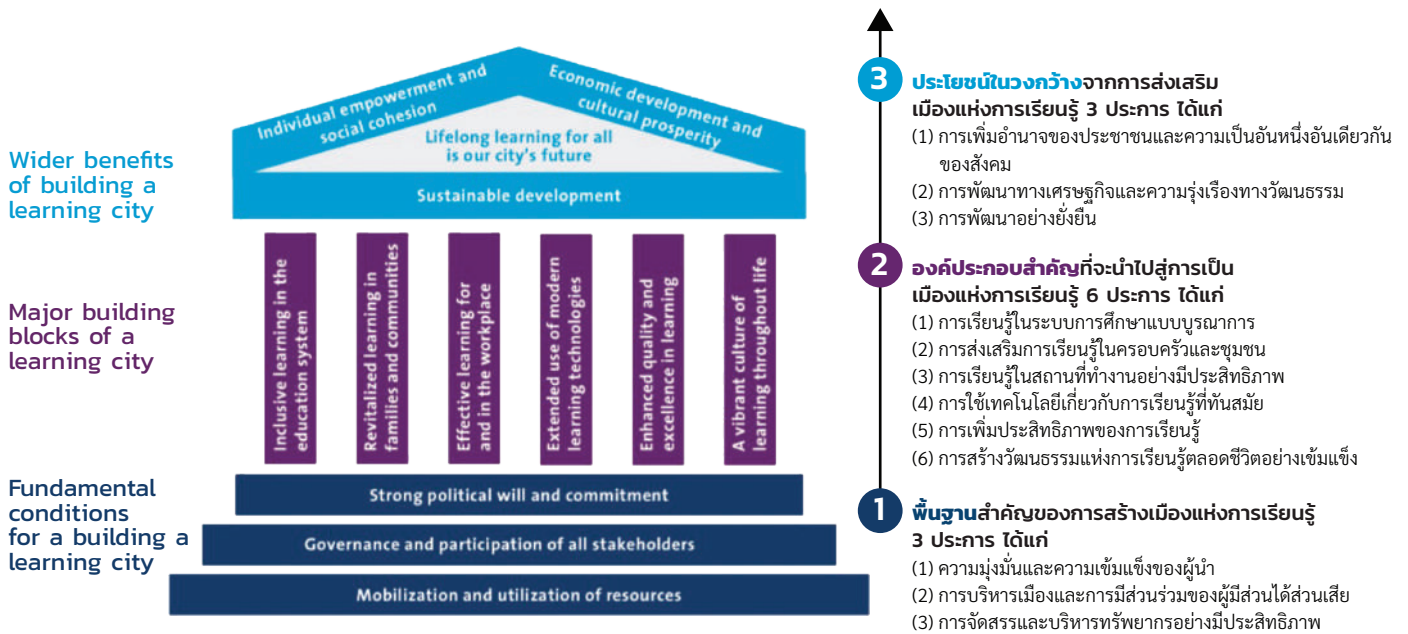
Individual empowerment and social cohesion

Economic development and cultural prosperity

Lifelong learning for all is our city's future

Sustainable development

Wider benefits of building a learning city

Inclusive learning in the education system

Revitalized learning in families and communities

Effective learning for and in the workplace

Extended use of modern learning technologies

Enhanced quality and excellence in learning

A vibrant culture of learning throughout life

Major building blocks of a learning city

Strong political will and commitment

Governance and participation of all stakeholders

Mobilization and utilization of resources

Fundamental conditions for a building a learning city

3 ประโยชน์ในวงกว้างจากการส่งเสริมเมืองแห่งการเรียนรู้ 3 ประการ ได้แก่
(1) การเพิ่มอำนาจของประชาชนและความเป็นอันหนึ่งอันเดียวกันของสังคม
(2) การพัฒนาทางเศรษฐกิจและความรุ่งเรืองทางวัฒนธรรม
(3) การพัฒนาอย่างยั่งยืน

2 องค์ประกอบสำคัญที่จะนำไปสู่การเป็นเมืองแห่งการเรียนรู้ 6 ประการ ได้แก่
(1) การเรียนรู้ในระบบการศึกษาแบบบูรณาการ
(2) การส่งเสริมการเรียนรู้ในครอบครัวและชุมชน
(3) การเรียนรู้ในสถานที่ทำงานอย่างมีประสิทธิภาพ
(4) การใช้เทคโนโลยีเกี่ยวกับการเรียนรู้ที่ทันสมัย
(5) การเพิ่มประสิทธิภาพของการเรียนรู้
(6) การสร้างวัฒนธรรมแห่งการเรียนรู้ตลอดชีวิตอย่างเข้มแข็ง

1 พื้นฐานสำคัญของการสร้างเมืองแห่งการเรียนรู้ 3 ประการ ได้แก่
(1) ความมุ่งมั่นและความเข้มแข็งของผู้นำ
(2) การบริหารเมืองและการมีส่วนร่วมของผู้มีส่วนได้ส่วนเสีย
(3) การจัดสรรและบริหารทรัพยากรอย่างมีประสิทธิภาพ